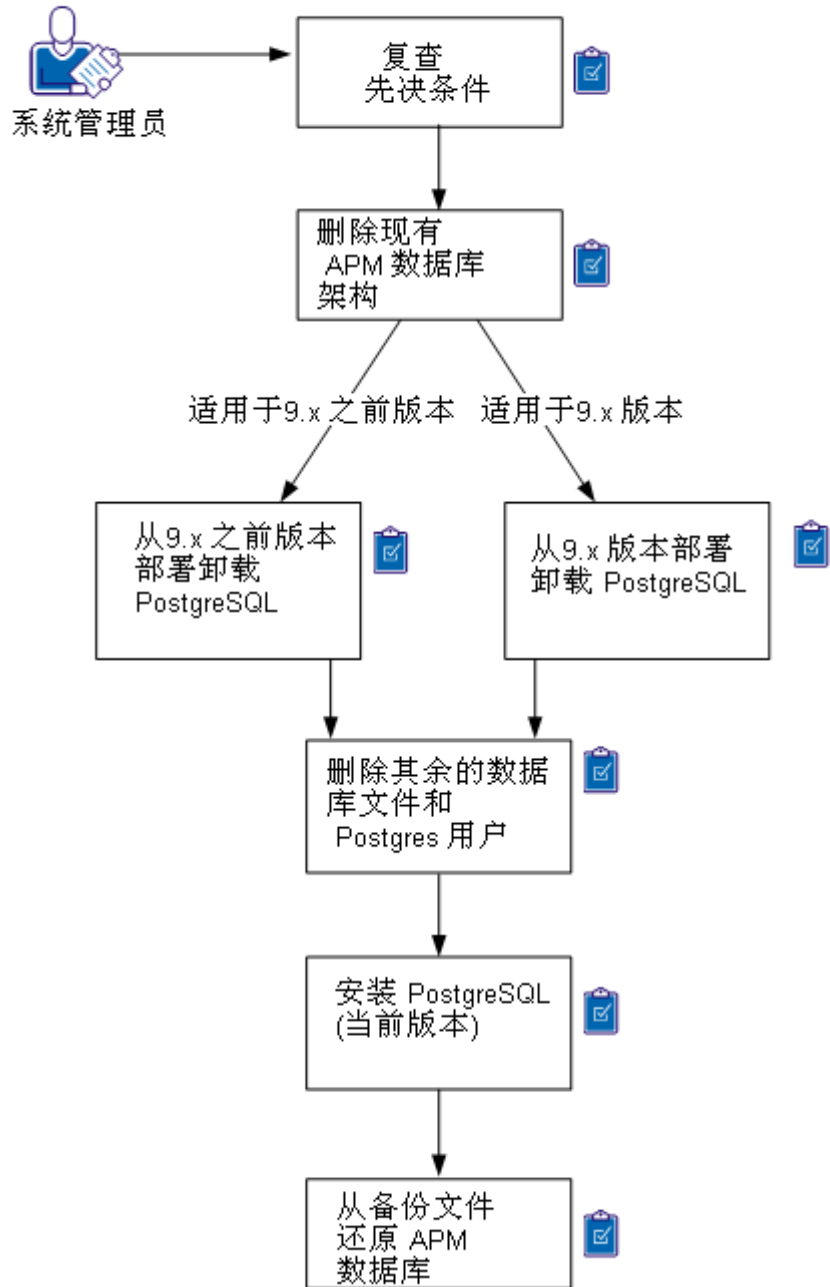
系统管理员

复查
先决条件

删除现有
APM 数据库
架构

适用于9.x 之前版本

适用于9.x 版本

从9.x 之前版本
部署卸载
PostgreSQL

从9.x 版本部署
卸载 PostgreSQL

删除其余的数据
库文件和
Postgres 用户

安装 PostgreSQL
(当前版本)

从备份文件
还原 APM
数据库